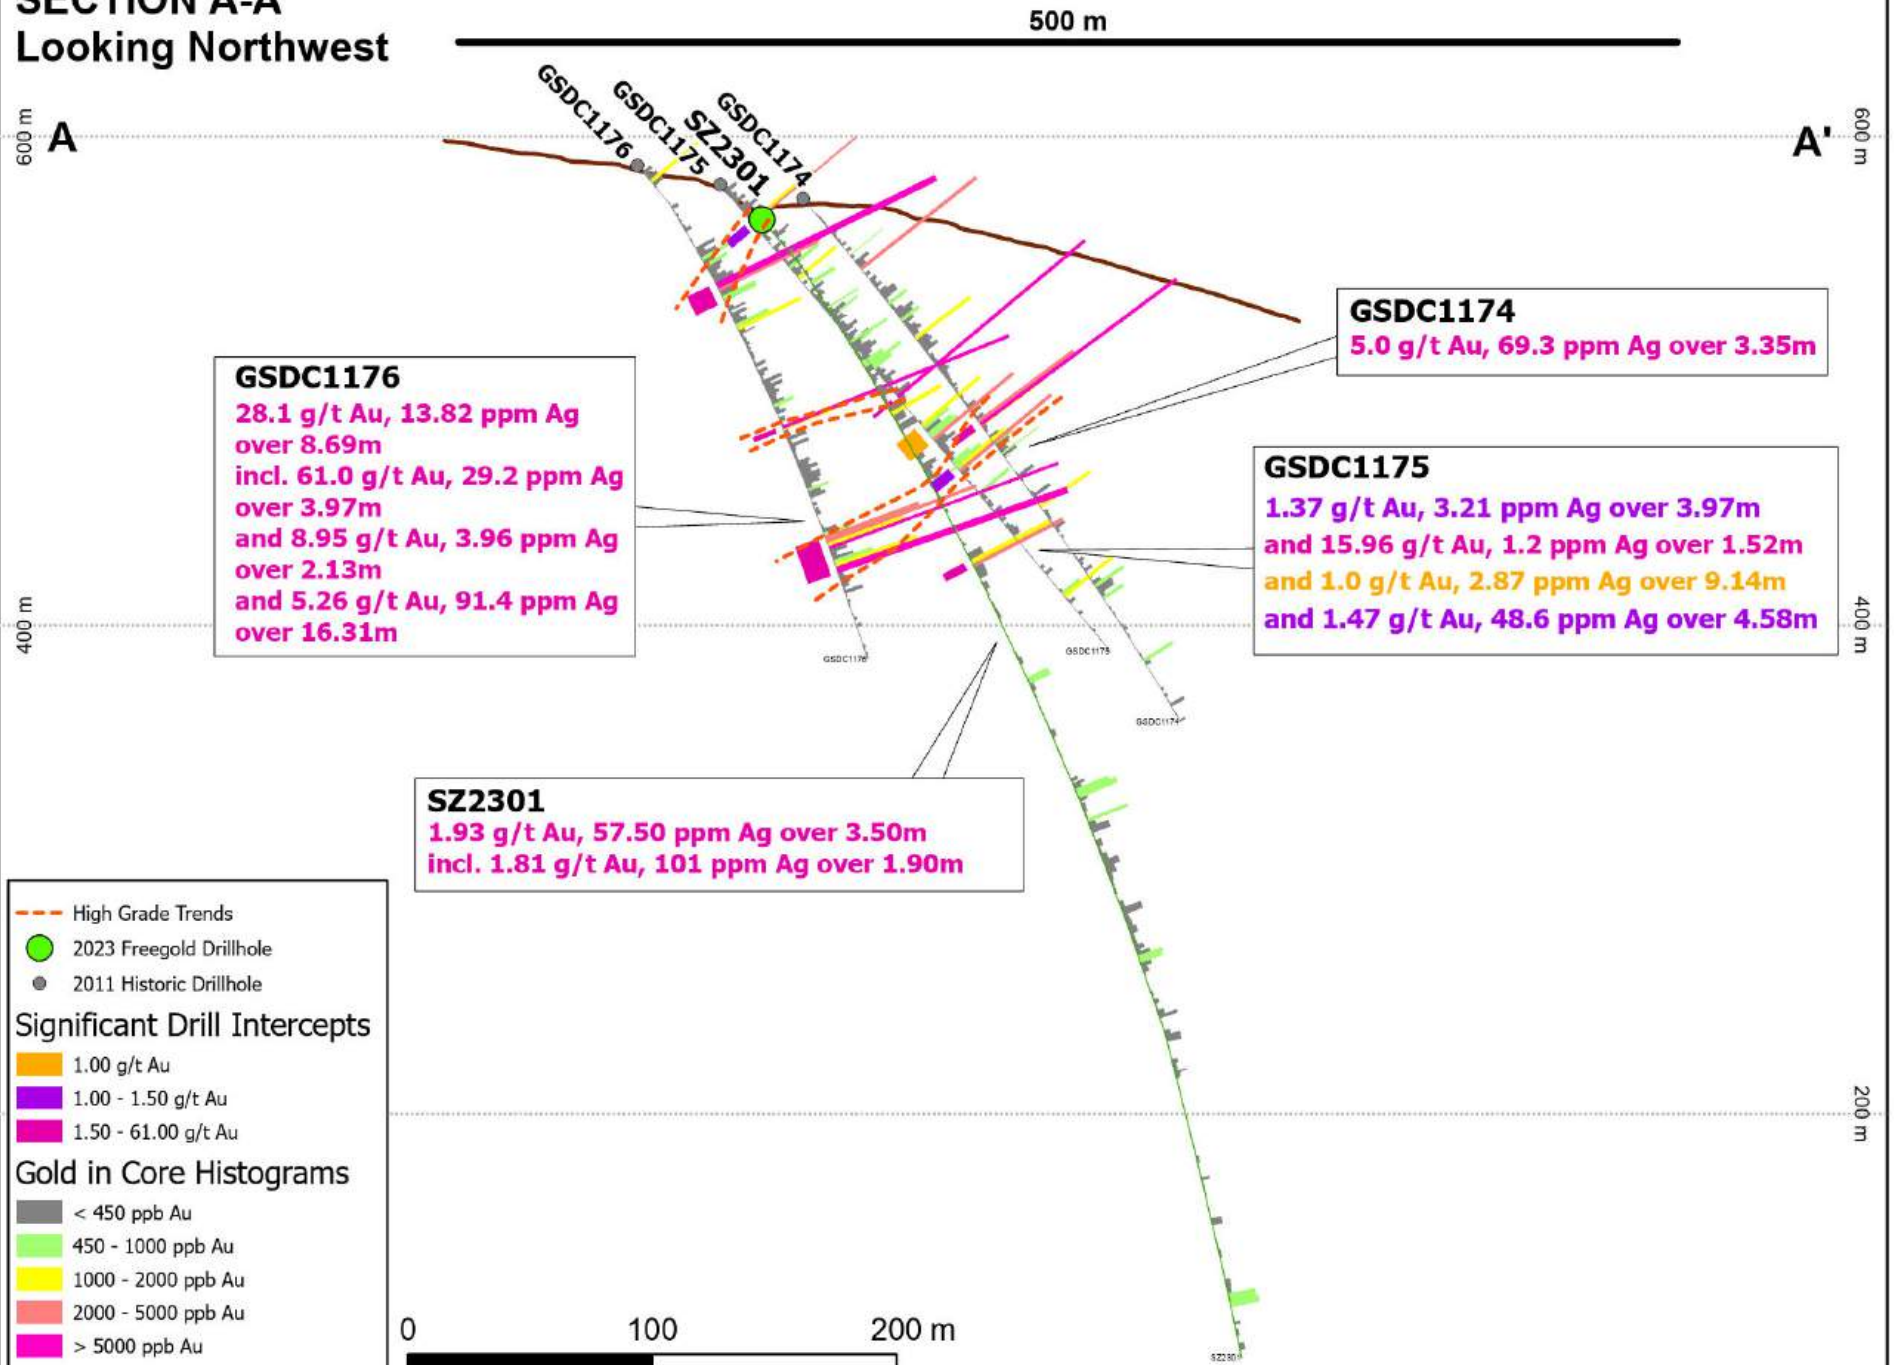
SECTION A-A
Looking Northwest

500 m

600 m A

A' 600 m

GSDC1176
GSDC1175
SZ2301
GSDC1174

GSDC1174
5.0 g/t Au, 69.3 ppm Ag over 3.35m

GSDC1176
28.1 g/t Au, 13.82 ppm Ag over 8.69m
incl. 61.0 g/t Au, 29.2 ppm Ag over 3.97m
and 8.95 g/t Au, 3.96 ppm Ag over 2.13m
and 5.26 g/t Au, 91.4 ppm Ag over 16.31m

GSDC1175
1.37 g/t Au, 3.21 ppm Ag over 3.97m
and 15.96 g/t Au, 1.2 ppm Ag over 1.52m
and 1.0 g/t Au, 2.87 ppm Ag over 9.14m
and 1.47 g/t Au, 48.6 ppm Ag over 4.58m

400 m

400 m

GSDC1176
GSDC1175
GSDC1174

SZ2301
1.93 g/t Au, 57.50 ppm Ag over 3.50m
incl. 1.81 g/t Au, 101 ppm Ag over 1.90m

High Grade Trends
2023 Freegold Drillhole
2011 Historic Drillhole
Significant Drill Intercepts
1.00 g/t Au
1.00 - 1.50 g/t Au
1.50 - 61.00 g/t Au
Gold in Core Histograms
< 450 ppb Au
450 - 1000 ppb Au
1000 - 2000 ppb Au
2000 - 5000 ppb Au
> 5000 ppb Au

200 m

0 100 200 m

SZ2301